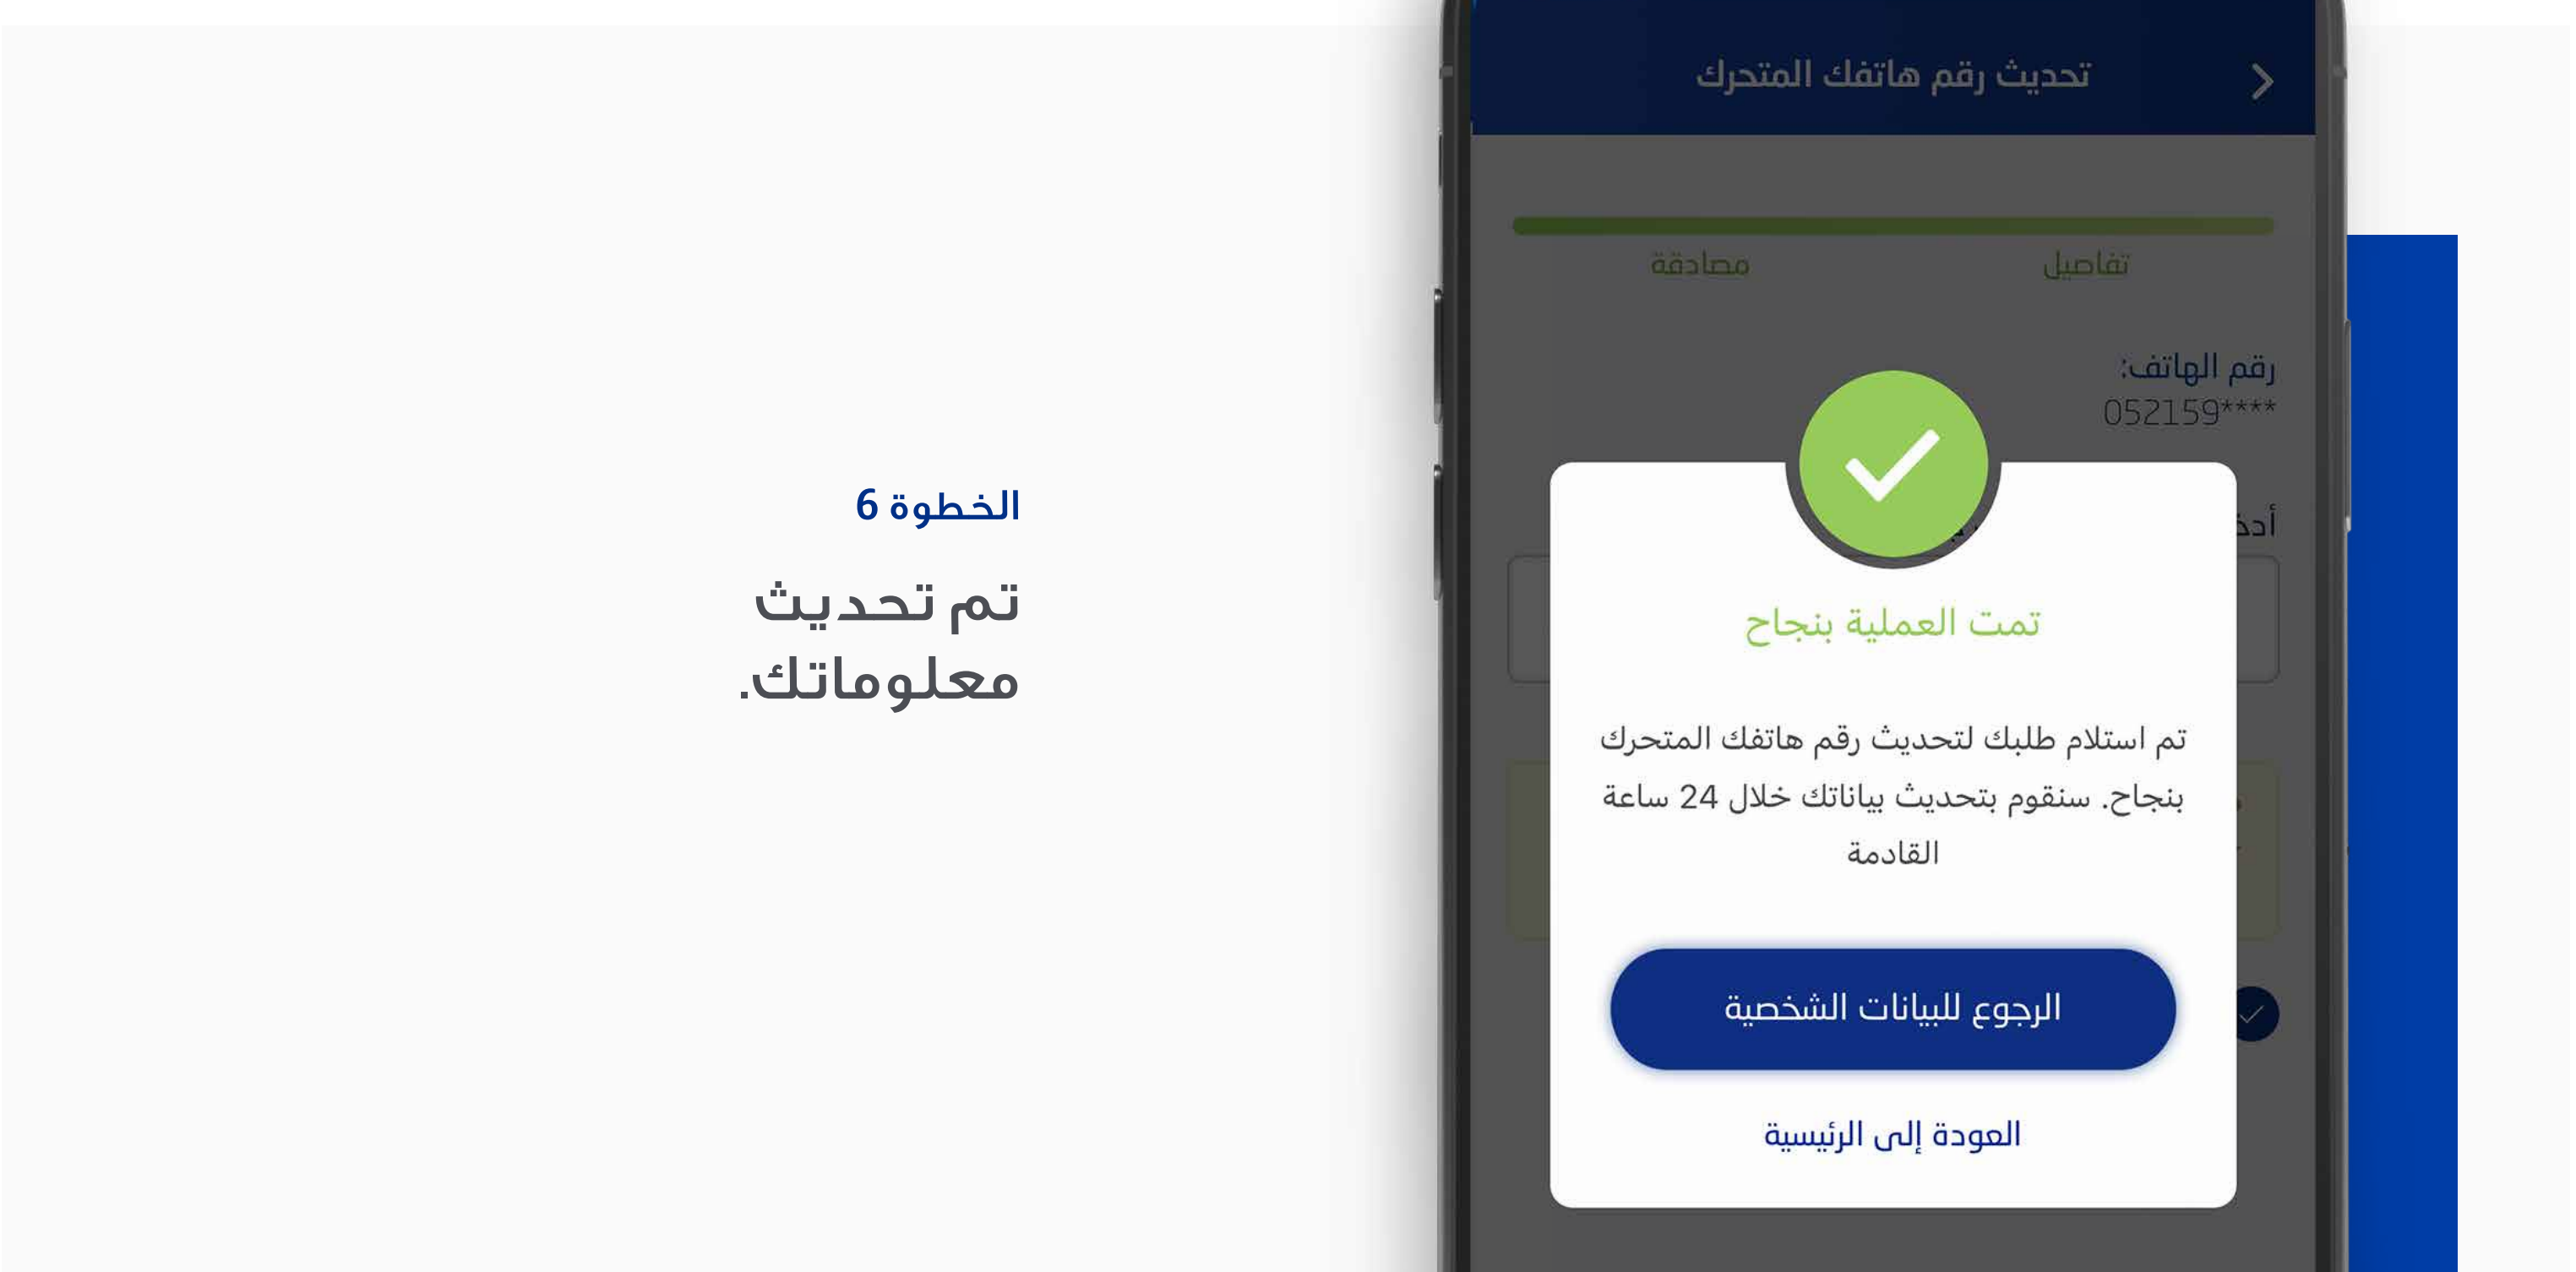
الخطوة 6

تم تحديث معلوماتك.

تحديث رقم هاتفك المتحرك

تفاصيل

مصادقة

رقم الهاتف:
052159****

أدخ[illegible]

تمت العملية بنجاح

تم استلام طلبك لتحديث رقم هاتفك المتحرك بنجاح. سنقوم بتحديث بياناتك خلال 24 ساعة القادمة

الرجوع للبيانات الشخصية

العودة إلى الرئيسية